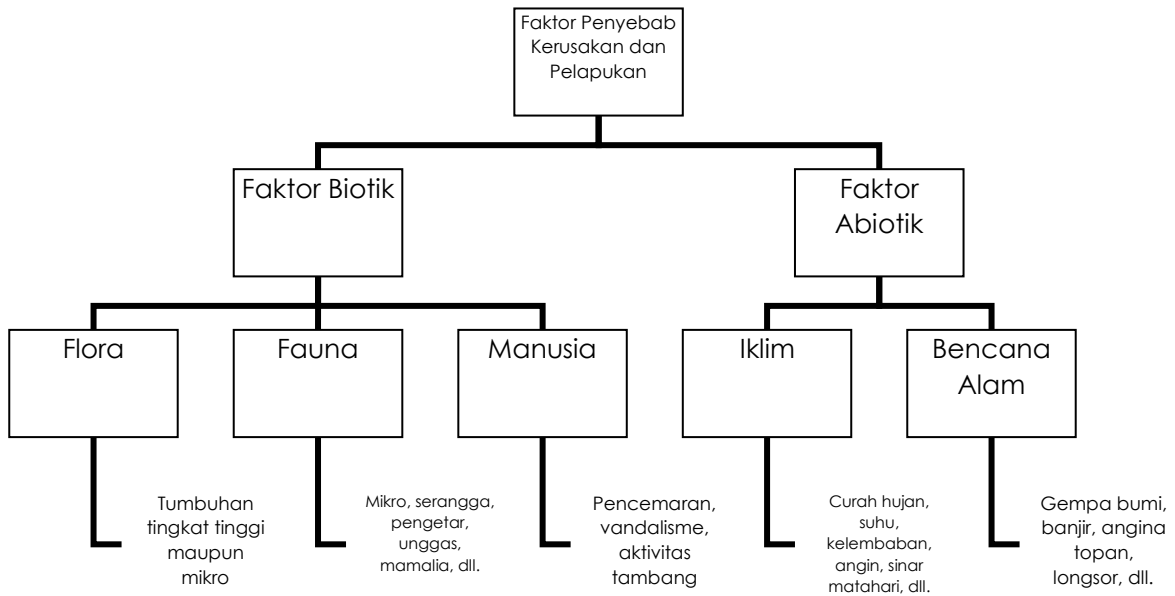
Faktor Penyebab Kerusakan dan Pelapukan

Faktor Biotik

Faktor Abiotik

Flora

Fauna

Manusia

Iklim

Bencana Alam

Tumbuhan tingkat tinggi maupun mikro

Mikro, serangga, pengetar, unggas, mamalia, dll.

Pencemaran, vandalisme, aktivitas tambang

Curah hujan, suhu, kelembaban, angin, sinar matahari, dll.

Gempa bumi, banjir, angina topan, longsor, dll.